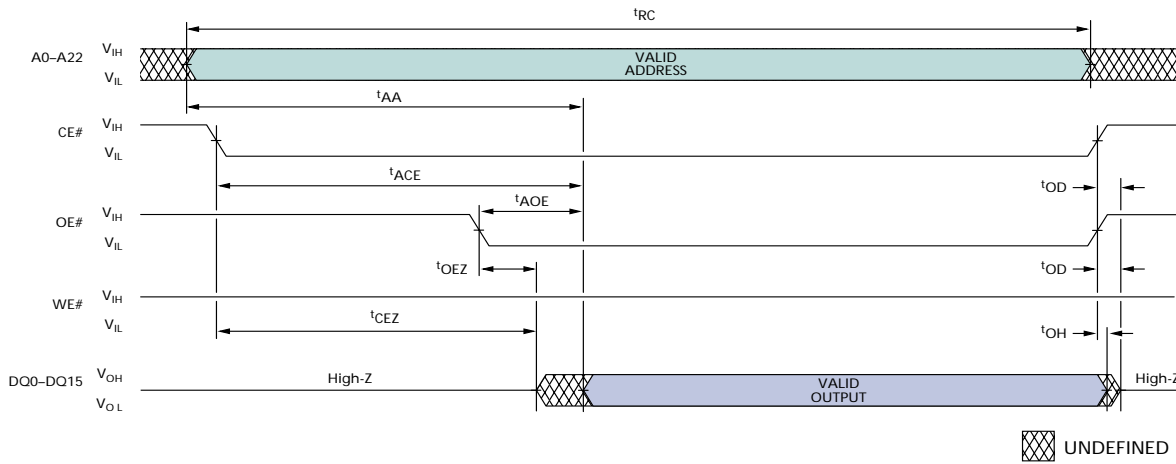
$^{t}RC$

A0–A22 $V_{IH}$ $V_{IL}$ VALID ADDRESS

$^{t}AA$

CE# $V_{IH}$ $V_{IL}$

$^{t}ACE$

$^{t}OD$

$^{t}AOE$

OE# $V_{IH}$ $V_{IL}$

$^{t}OEZ$

$^{t}OD$

WE# $V_{IH}$ $V_{IL}$

$^{t}CEZ$

$^{t}OH$

DQ0–DQ15 $V_{OH}$ $V_{OL}$ High-Z VALID OUTPUT High-Z

UNDEFINED